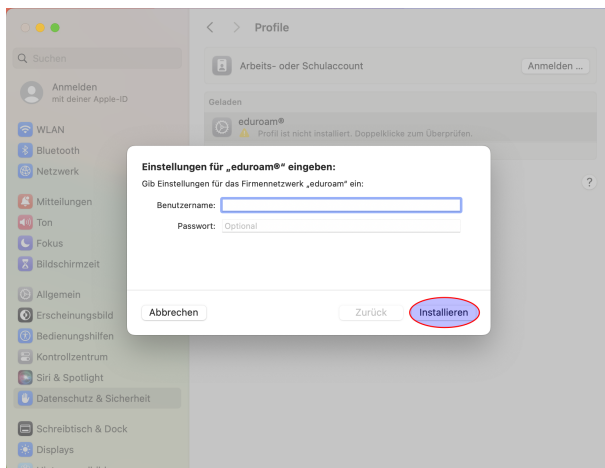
Suchen

Anmelden
mit deiner Apple-ID

WLAN
Bluetooth
Netzwerk

Mitteilungen
Ton
Fokus
Bildschirmzeit

Allgemein
Erscheinungsbild
Bedienungshilfen
Kontrollzentrum
Siri & Spotlight
Datenschutz & Sicherheit

Schreibtisch & Dock
Displays

Profile

Arbeits- oder Schulaccount
Anmelden ...

Geladen

eduroam®
Profil ist nicht installiert. Doppelklicke zum Überprüfen.

?

Einstellungen für „eduroam®" eingeben:
Gib Einstellungen für das Firmennetzwerk „eduroam" ein:

Benutzername:
Passwort: Optional

Abbrechen
Zurück
Installieren